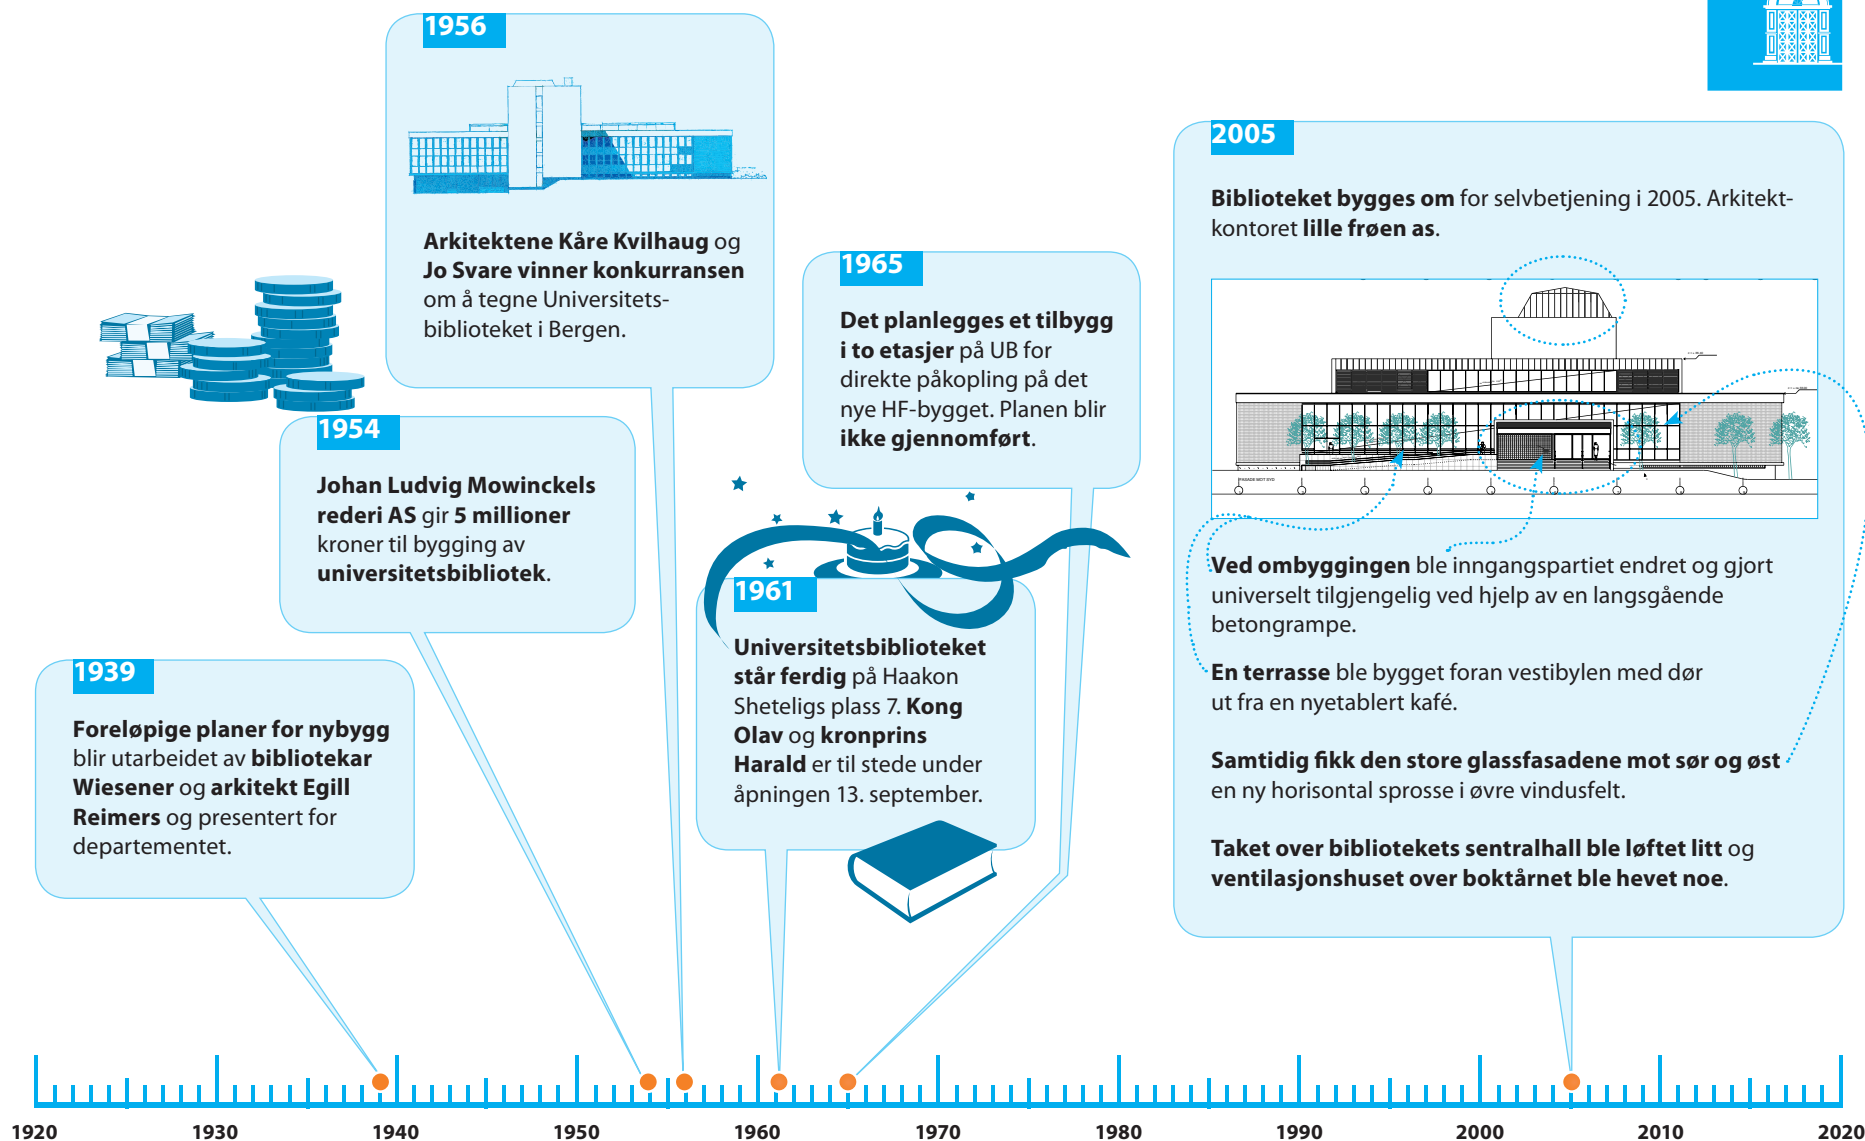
1956

Arkitektene Kåre Kvilhaug og Jo Svare vinner konkurransen om å tegne Universitetsbiblioteket i Bergen.

1954

Johan Ludvig Mowinckels rederi AS gir 5 millioner kroner til bygging av universitetsbibliotek.

1939

Foreløpige planer for nybygg blir utarbeidet av bibliotekar Wiesener og arkitekt Egill Reimers og presentert for departementet.

1965

Det planlegges et tilbygg i to etasjer på UB for direkte påkopling på det nye HF-bygget. Planen blir ikke gjennomført.

1961

Universitetsbiblioteket står ferdig på Haakon Shetelígs plass 7. Kong Olav og kronprins Harald er til stede under åpningen 13. september.

2005

Biblioteket bygges om for selvbetjening i 2005. Arkitektkontoret lille frøen as.

Ved ombyggingen ble inngangspartiet endret og gjort universelt tilgjengelig ved hjelp av en langsgående betongrampe.

En terrasse ble bygget foran vestibylen med dør ut fra en nyetablert kafé.

Samtidig fikk den store glassfasadene mot sør og øst en ny horisontal sprosse i øvre vindusfelt.

Taket over bibliotekets sentralhall ble løftet litt og ventilasjonshuset over boktårnet ble hevet noe.

1920 1930 1940 1950 1960 1970 1980 1990 2000 2010 2020